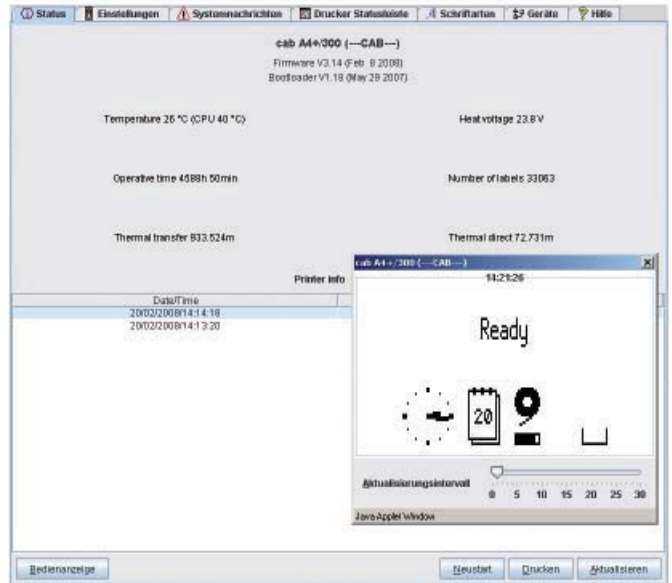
Status | Einstellungen | Systemnachrichten | Drucker Statusleiste | Schriftarten | Geräte | Hilfe

cab A4+/300 (---CAB---)
Firmware V3.14 (Feb 8 2008)
Bootloader V1.18 (May 29 2007)

Temperature 26 °C (CPU 40 °C)

Heat voltage 23.8 V

Operative time 4588h 50min

Number of labels 33063

Thermal transfer 833.524m

Thermal direct 72.731m

Printer info

| Date/Time |
|---|
| 20/02/2008/14:14:18 |
| 20/02/2008/14:13:20 |

cab A4+/300 (---CAB---)
14:21:26

Ready

20

Aktualisierungsintervall
0 5 10 15 20 25 30

Java Applet Window

Bedienanzeige

Neustart Drucken Aktualisieren